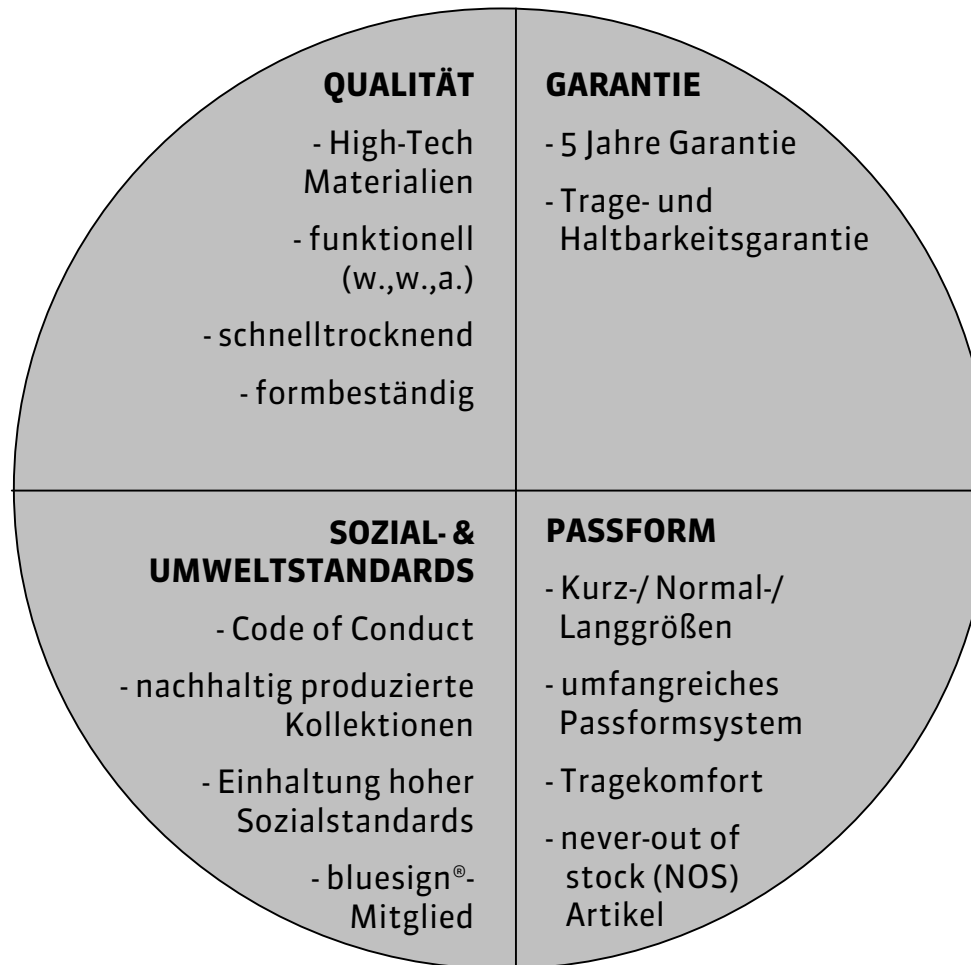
QUALITÄT

- High-Tech Materialien

- funktionell (w.,w.,a.)

- schnelltrocknend

- formbeständig

GARANTIE

- 5 Jahre Garantie

- Trage- und Haltbarkeitsgarantie

SOZIAL- & UMWELTSTANDARDS

- Code of Conduct

- nachhaltig produzierte Kollektionen

- Einhaltung hoher Sozialstandards

- bluesign®-Mitglied

PASSFORM

- Kurz-/ Normal-/ Langgrößen

- umfangreiches Passformsystem

- Tragekomfort

- never-out of stock (NOS) Artikel